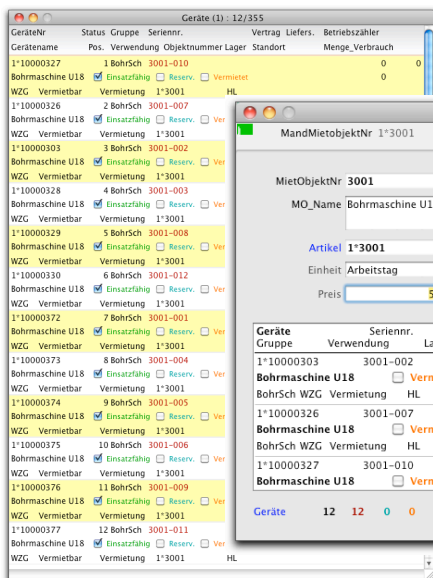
Geräte (1) : 12/355

GeräteNr Status Gruppe Seriennr. Vertrag Liefers. Betriebszähler
Gerätename Pos. Verwendung Objektnummer Lager Standort Menge_Verbrauch

1*10000327 1 BohrSch 3001-010 0 0
Bohrmaschine U18 Einsatzfähig Reserv. Vermietet
WZG Vermietbar Vermietung 1*3001 HL

1*10000326 2 BohrSch 3001-007
Bohrmaschine U18 Einsatzfähig Reserv. Ver
WZG Vermietbar Vermietung 1*3001

1*10000303 3 BohrSch 3001-002
Bohrmaschine U18 Einsatzfähig Reserv. Ver
WZG Vermietbar Vermietung 1*3001

1*10000328 4 BohrSch 3001-003
Bohrmaschine U18 Einsatzfähig Reserv. Ver
WZG Vermietbar Vermietung 1*3001

1*10000329 5 BohrSch 3001-008
Bohrmaschine U18 Einsatzfähig Reserv. Ver
WZG Vermietbar Vermietung 1*3001

1*10000330 6 BohrSch 3001-012
Bohrmaschine U18 Einsatzfähig Reserv. Ver
WZG Vermietbar Vermietung 1*3001

1*10000372 7 BohrSch 3001-001
Bohrmaschine U18 Einsatzfähig Reserv. Ver
WZG Vermietbar Vermietung 1*3001

1*10000373 8 BohrSch 3001-004
Bohrmaschine U18 Einsatzfähig Reserv. Ver
WZG Vermietbar Vermietung 1*3001

1*10000374 9 BohrSch 3001-005
Bohrmaschine U18 Einsatzfähig Reserv. Ver
WZG Vermietbar Vermietung 1*3001

1*10000375 10 BohrSch 3001-006
Bohrmaschine U18 Einsatzfähig Reserv. Ver
WZG Vermietbar Vermietung 1*3001

1*10000376 11 BohrSch 3001-009
Bohrmaschine U18 Einsatzfähig Reserv. Ver
WZG Vermietbar Vermietung 1*3001

1*10000377 12 BohrSch 3001-011
Bohrmaschine U18 Einsatzfähig Reserv. Ver
WZG Vermietbar Vermietung 1*3001 HL

MandMietobjektNr 1*3001

MietObjektNr 3001
MO_Name Bohrmaschine U1
Artikel 1*3001
Einheit Arbeitstag
Preis 5

| Geräte Gruppe | Seriennr. Verwendung | La |
|---|---|---|
| 1*10000303 | 3001-002 | |
| Bohrmaschine U18 | | Verm |
| BohrSch WZG | Vermietung | HL |
| 1*10000326 | 3001-007 | |
| Bohrmaschine U18 | | Verm |
| BohrSch WZG | Vermietung | HL |
| 1*10000327 | 3001-010 | |
| Bohrmaschine U18 | | Verm |

Geräte 12 12 0 0